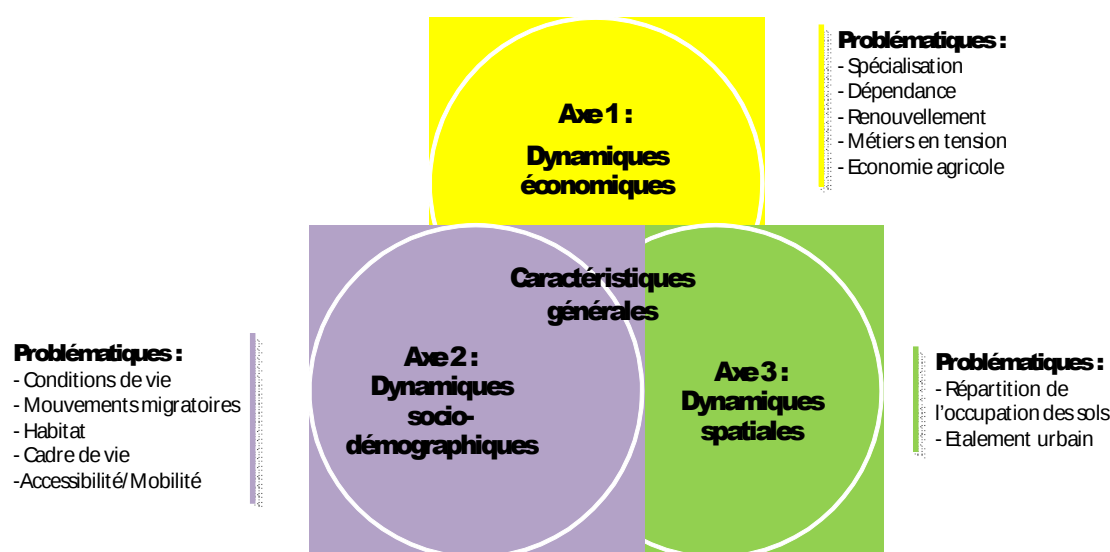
Axe 1 :
Dynamiques économiques

Problématiques :
- Spécialisation
- Dépendance
- Renouvellement
- Métiers en tension
- Economie agricole

Caractéristiques générales

Problématiques :
- Conditions de vie
- Mouvements migratoires
- Habitat
- Cadre de vie
-Accessibilité/Mobilité

Axe 2 :
Dynamiques socio-démographiques

Axe 3 :
Dynamiques spatiales

Problématiques :
- Répartition de l'occupation des sols
- Etalement urbain